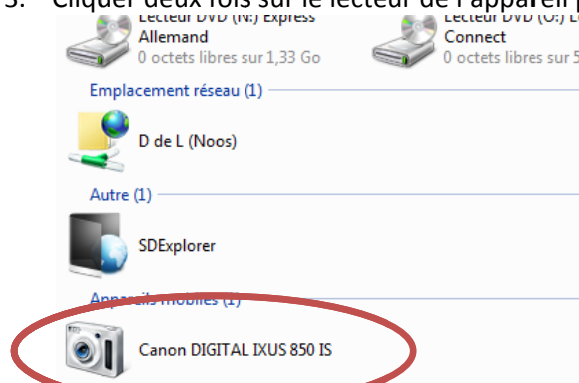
5. Cliquer deux fois sur le lecteur de l'appareil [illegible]

Lecteur DVD (N:) Express
Allemand
0 octets libres sur 1,33 Go

Lecteur DVD (O:) L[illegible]
Connect
0 octets libres sur 5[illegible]

Emplacement réseau (1)

D de L (Noos)

Autre (1)

SDExplorer

Appareils mobiles (1)

Canon DIGITAL IXUS 850 IS